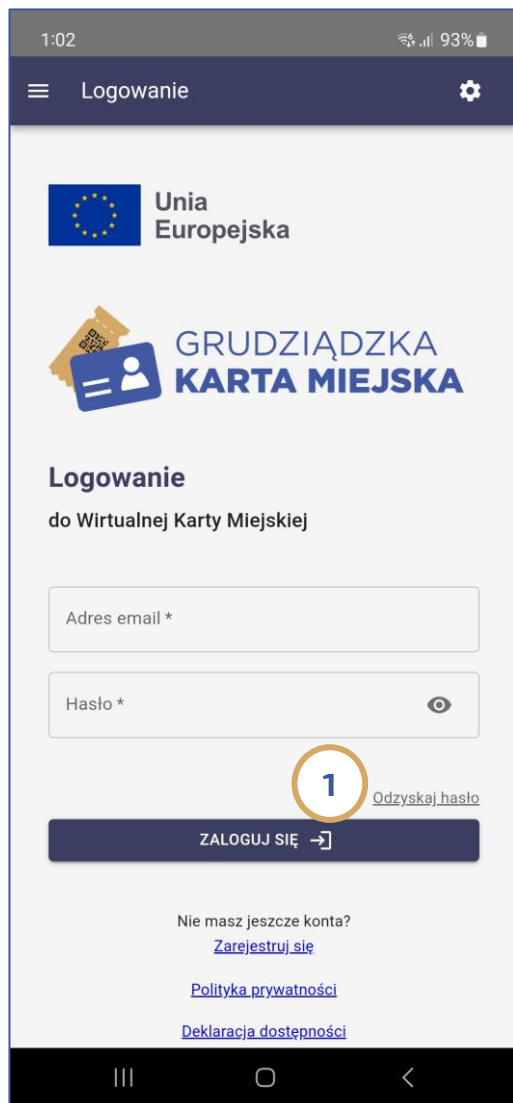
1:02

93%

Logowanie

Unia Europejska

GRUDZIĄDZKA KARTA MIEJSKA

Logowanie

do Wirtualnej Karty Miejskiej

Adres email *

Hasło *

1

Odzyskaj hasło

ZALOGUJ SIĘ

Nie masz jeszcze konta?

Zarejestruj się

Polityka prywatności

Deklaracja dostępności